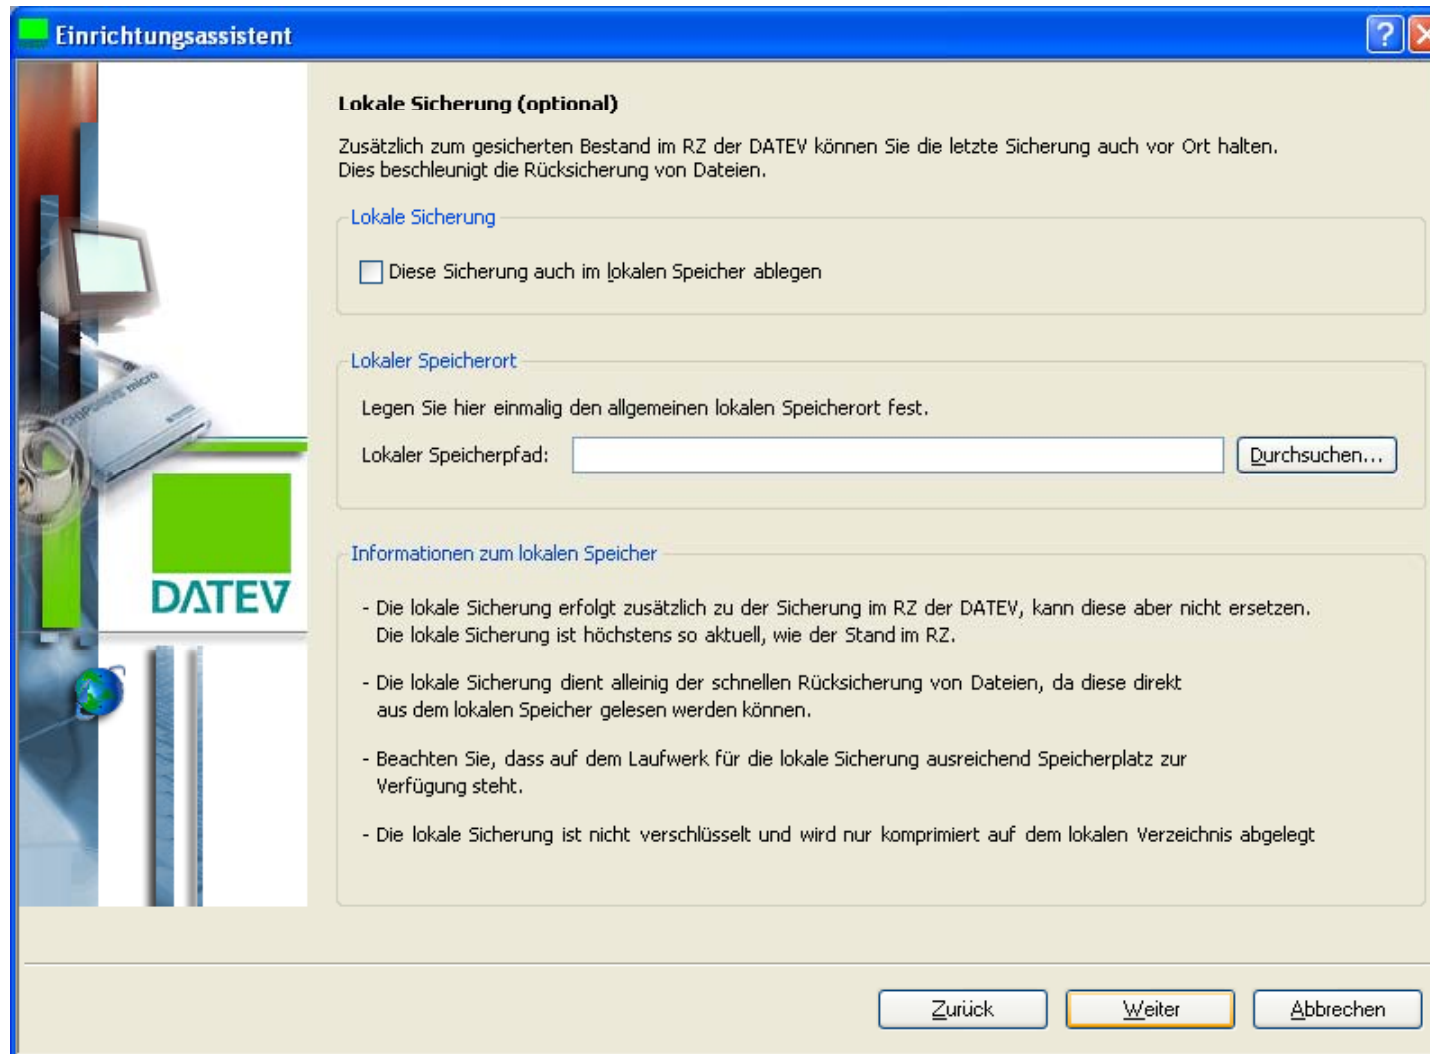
Einrichtungsassistent

?

Lokale Sicherung (optional)

Zusätzlich zum gesicherten Bestand im RZ der DATEV können Sie die letzte Sicherung auch vor Ort halten. Dies beschleunigt die Rücksicherung von Dateien.

Lokale Sicherung

Diese Sicherung auch im lokalen Speicher ablegen

Lokaler Speicherort

Legen Sie hier einmalig den allgemeinen lokalen Speicherort fest.

Lokaler Speicherpfad:

Durchsuchen...

Informationen zum lokalen Speicher

- Die lokale Sicherung erfolgt zusätzlich zu der Sicherung im RZ der DATEV, kann diese aber nicht ersetzen. Die lokale Sicherung ist höchstens so aktuell, wie der Stand im RZ.

- Die lokale Sicherung dient alleinig der schnellen Rücksicherung von Dateien, da diese direkt aus dem lokalen Speicher gelesen werden können.

- Beachten Sie, dass auf dem Laufwerk für die lokale Sicherung ausreichend Speicherplatz zur Verfügung steht.

- Die lokale Sicherung ist nicht verschlüsselt und wird nur komprimiert auf dem lokalen Verzeichnis abgelegt

DATEV

Zurück

Weiter

Abbrechen